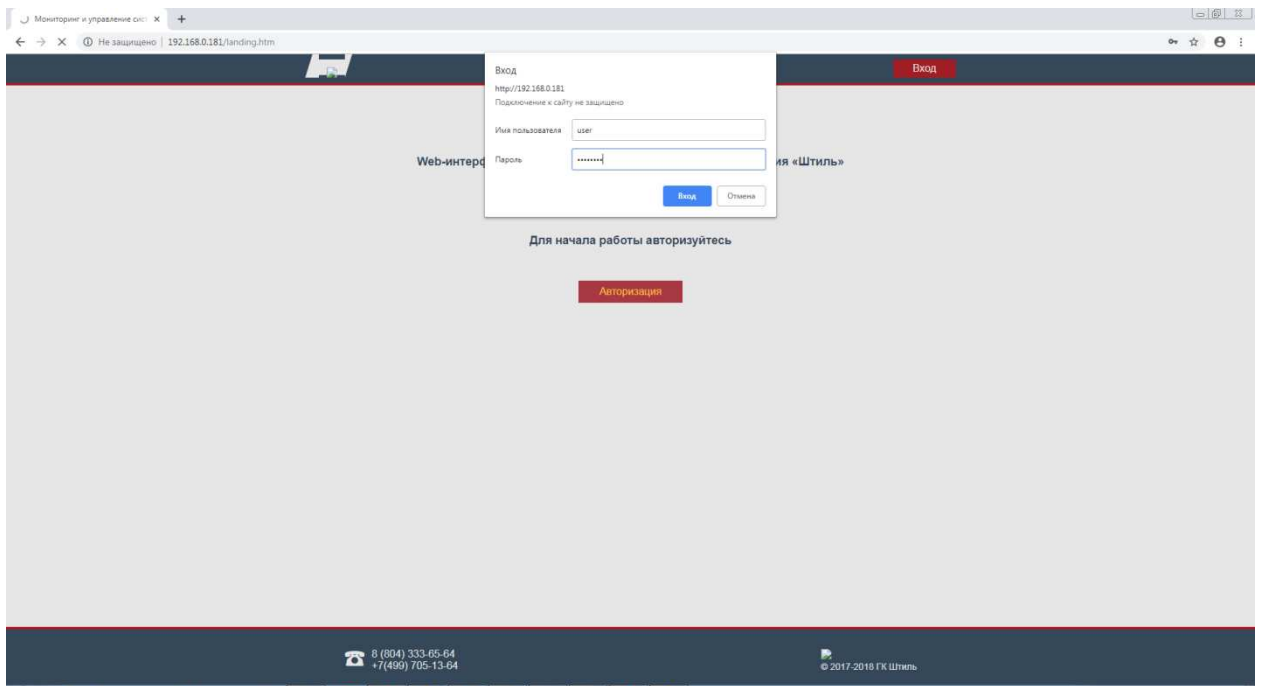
Мониторинг и управление сист ×

Не защищено | 192.168.0.181/landing.htm

Вход

Вход

http://192.168.0.181

Подключение к сайту не защищено

Имя пользователя user

Пароль ••••••••

Вход Отмена

Web-интерф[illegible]ия «Штиль»

Для начала работы авторизуйтесь

Авторизация

8 (804) 333-65-64
+7(499) 705-13-64

© 2017-2018 ГК Штиль